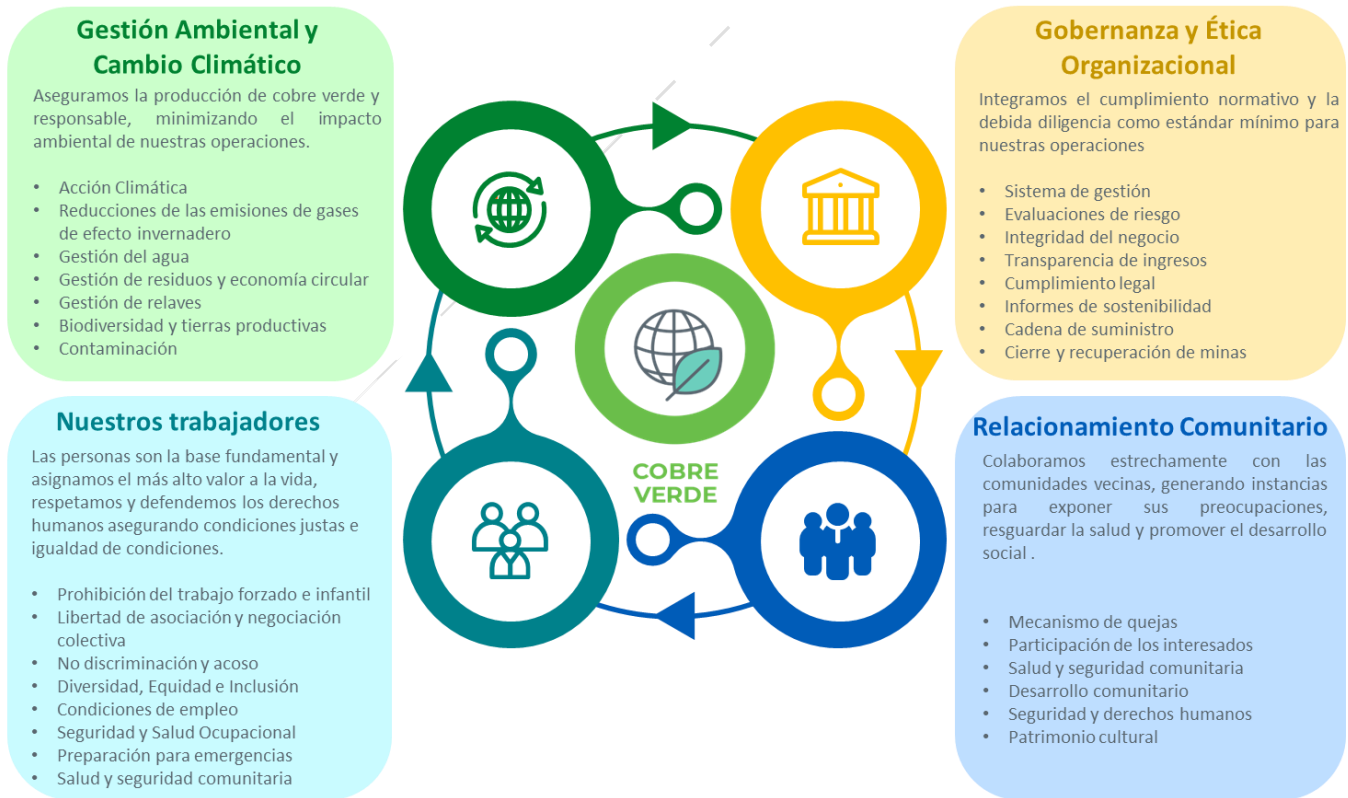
Gestión Ambiental y Cambio Climático

Aseguramos la producción de cobre verde y responsable, minimizando el impacto ambiental de nuestras operaciones.

- Acción Climática
- Reducciones de las emisiones de gases de efecto invernadero
- Gestión del agua
- Gestión de residuos y economía circular
- Gestión de relaves
- Biodiversidad y tierras productivas
- Contaminación

Gobernanza y Ética Organizacional

Integramos el cumplimiento normativo y la debida diligencia como estándar mínimo para nuestras operaciones

- Sistema de gestión
- Evaluaciones de riesgo
- Integridad del negocio
- Transparencia de ingresos
- Cumplimiento legal
- Informes de sostenibilidad
- Cadena de suministro
- Cierre y recuperación de minas

COBRE VERDE

Nuestros trabajadores

Las personas son la base fundamental y asignamos el más alto valor a la vida, respetamos y defendemos los derechos humanos asegurando condiciones justas e igualdad de condiciones.

- Prohibición del trabajo forzado e infantil
- Libertad de asociación y negociación colectiva
- No discriminación y acoso
- Diversidad, Equidad e Inclusión
- Condiciones de empleo
- Seguridad y Salud Ocupacional
- Preparación para emergencias
- Salud y seguridad comunitaria

Relacionamiento Comunitario

Colaboramos estrechamente con las comunidades vecinas, generando instancias para exponer sus preocupaciones, resguardar la salud y promover el desarrollo social .

- Mecanismo de quejas
- Participación de los interesados
- Salud y seguridad comunitaria
- Desarrollo comunitario
- Seguridad y derechos humanos
- Patrimonio cultural